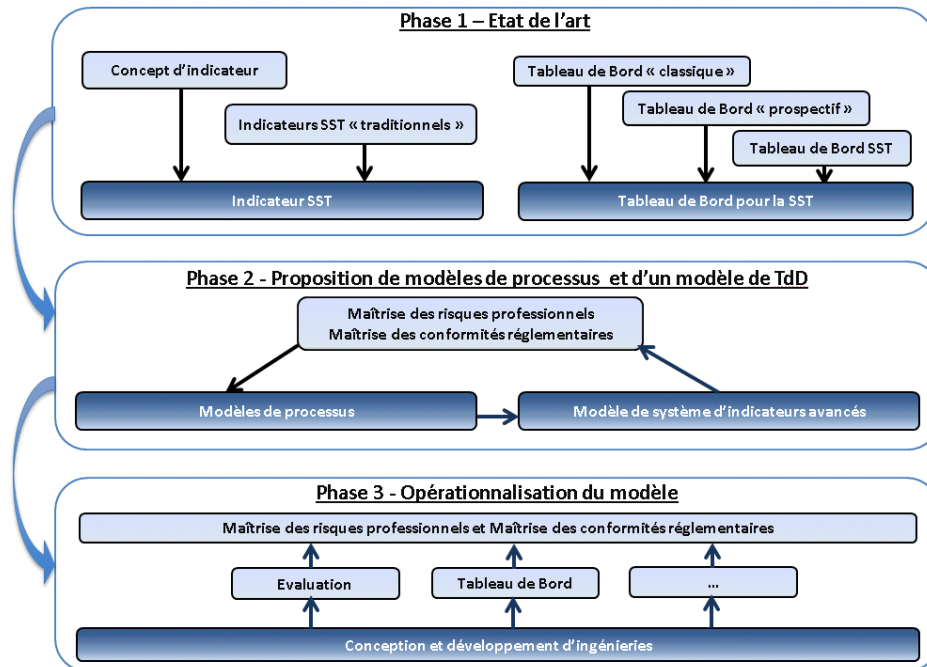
Phase 1 – Etat de l'art

Concept d'indicateur

Indicateurs SST « traditionnels »

Indicateur SST

Tableau de Bord « classique »

Tableau de Bord « prospectif »

Tableau de Bord SST

Tableau de Bord pour la SST

Phase 2 - Proposition de modèles de processus et d'un modèle de TdD

Maîtrise des risques professionnels
Maîtrise des conformités réglementaires

Modèles de processus

Modèle de système d'indicateurs avancés

Phase 3 - Opérationnalisation du modèle

Maîtrise des risques professionnels et Maîtrise des conformités réglementaires

Evaluation

Tableau de Bord

...

Conception et développement d'ingénieries